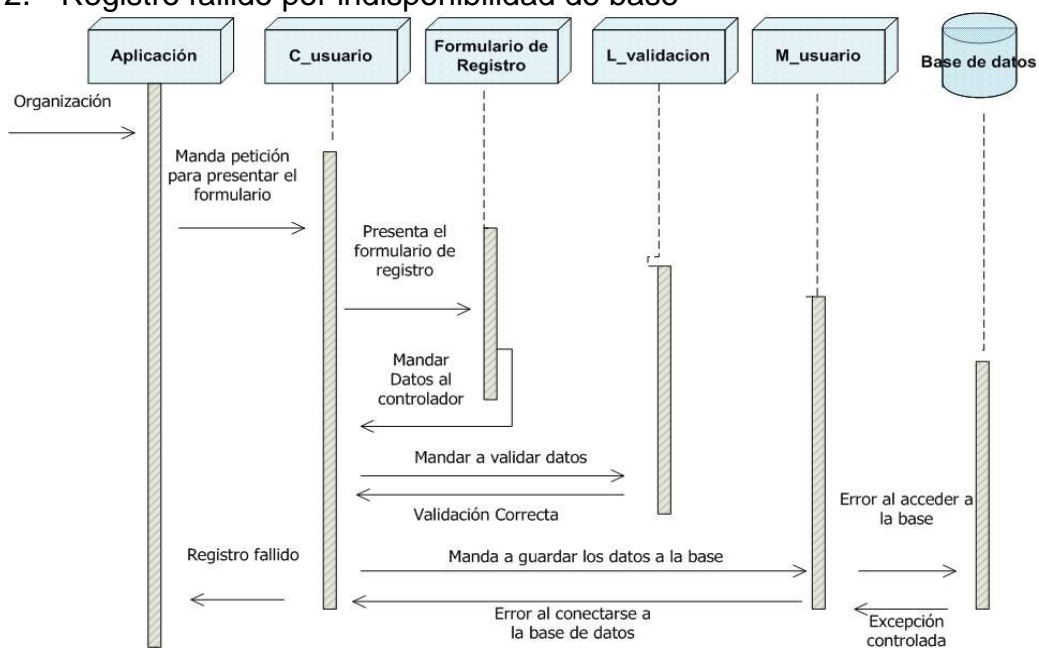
2. Registro fallido por indisponibilidad de base

Aplicación

C_usuario

Formulario de Registro

L_validacion

M_usuario

Base de datos

Organización

Manda petición para presentar el formulario

Presenta el formulario de registro

Mandar Datos al controlador

Mandar a validar datos

Validación Correcta

Error al acceder a la base

Registro fallido

Manda a guardar los datos a la base

Error al conectarse a la base de datos

Excepción controlada